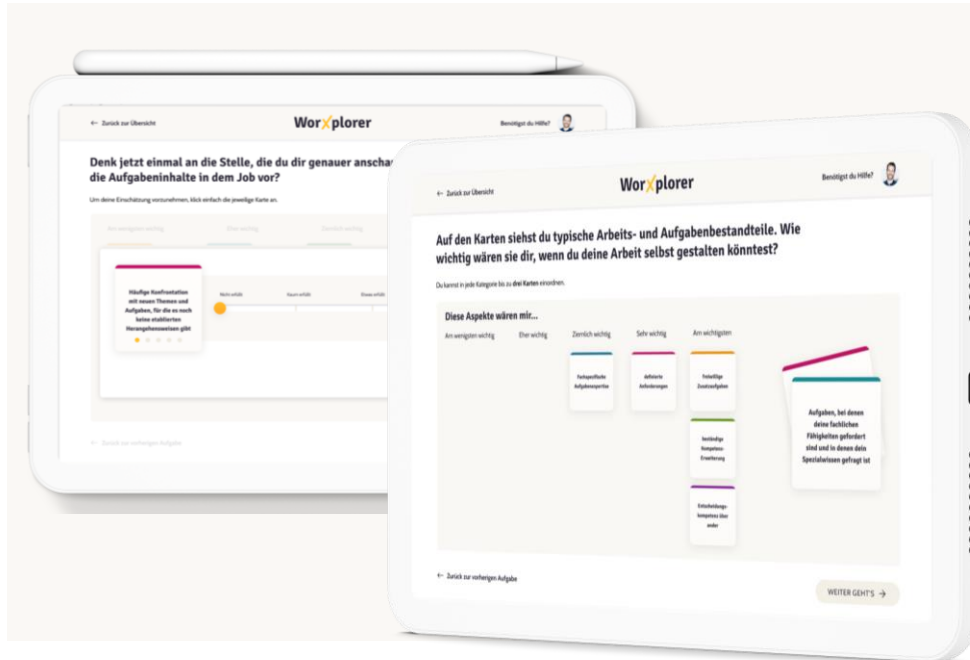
← Zurück zur Übersicht

WorXplorer

Benötigst du Hilfe?

Denk jetzt einmal an die Stelle, die du dir genauer anscha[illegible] die Aufgabeninhalte in dem Job vor?

Um deine Einschätzung vorzunehmen, klick einfach die jeweilige Karte an.

Häufige Konfrontation mit neuen Themen und Aufgaben, für die es noch keine etablierten Herangehensweisen gibt

Nicht erfüllt

Kaum erfüllt

Etwas erfüllt

← Zurück zur vorherigen Aufgabe

← Zurück zur Übersicht

WorXplorer

Benötigst du Hilfe?

Auf den Karten siehst du typische Arbeits- und Aufgabenbestandteile. Wie wichtig wären sie dir, wenn du deine Arbeit selbst gestalten könntest?

Du kannst in jede Kategorie bis zu drei Karten einordnen.

Diese Aspekte wären mir...

Am wenigsten wichtig

Eher wichtig

Ziemlich wichtig

Sehr wichtig

Am wichtigsten

Fachspezifische Aufgabenanteile

Definierte Anforderungen

Freiwillige Zusatzaufgaben

Ständige Kompetenz-Erweiterung

Entscheidungskompetenz über ander

Aufgaben, bei denen deine fachlichen Fähigkeiten gefordert sind und in denen dein Spezialwissen gefragt ist

← Zurück zur vorherigen Aufgabe

WEITER GEHT'S →